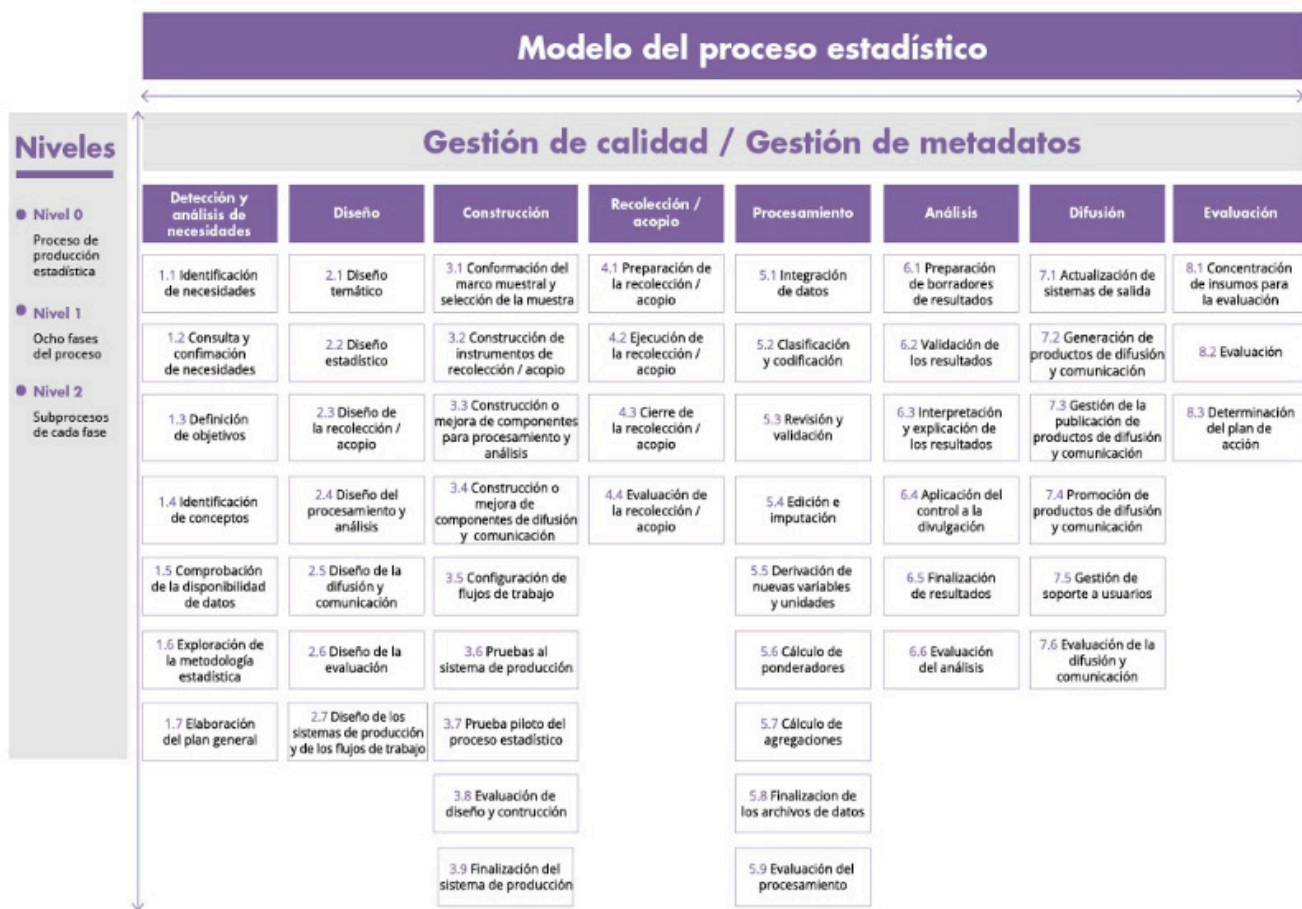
Modelo del proceso estadístico

Niveles

Nivel 0
Proceso de producción estadística

Nivel 1
Ocho fases del proceso

Nivel 2
Subprocesos de cada fase

Gestión de calidad / Gestión de metadatos

Detección y análisis de necesidades
1.1 Identificación de necesidades
1.2 Consulta y confirmación de necesidades
1.3 Definición de objetivos
1.4 Identificación de conceptos
1.5 Comprobación de la disponibilidad de datos
1.6 Exploración de la metodología estadística
1.7 Elaboración del plan general

Diseño
2.1 Diseño temático
2.2 Diseño estadístico
2.3 Diseño de la recolección / acopio
2.4 Diseño del procesamiento y análisis
2.5 Diseño de la difusión y comunicación
2.6 Diseño de la evaluación
2.7 Diseño de los sistemas de producción y de los flujos de trabajo

Construcción
3.1 Conformación del marco muestral y selección de la muestra
3.2 Construcción de instrumentos de recolección / acopio
3.3 Construcción o mejora de componentes para procesamiento y análisis
3.4 Construcción o mejora de componentes de difusión y comunicación
3.5 Configuración de flujos de trabajo
3.6 Pruebas al sistema de producción
3.7 Prueba piloto del proceso estadístico
3.8 Evaluación de diseño y contrucción
3.9 Finalización del sistema de producción

Recolección / acopio
4.1 Preparación de la recolección / acopio
4.2 Ejecución de la recolección / acopio
4.3 Cierre de la recolección / acopio
4.4 Evaluación de la recolección / acopio

Procesamiento
5.1 Integración de datos
5.2 Clasificación y codificación
5.3 Revisión y validación
5.4 Edición e imputación
5.5 Derivación de nuevas variables y unidades
5.6 Cálculo de ponderadores
5.7 Cálculo de agregaciones
5.8 Finalizacion de los archivos de datos
5.9 Evaluación del procesamiento

Análisis
6.1 Preparación de borradores de resultados
6.2 Validación de los resultados
6.3 Interpretación y explicación de los resultados
6.4 Aplicación del control a la divulgación
6.5 Finalización de resultados
6.6 Evaluación del análisis

Difusión
7.1 Actualización de sistemas de salida
7.2 Generación de productos de difusión y comunicación
7.3 Gestión de la publicación de productos de difusión y comunicación
7.4 Promoción de productos de difusión y comunicación
7.5 Gestión de soporte a usuarios
7.6 Evaluación de la difusión y comunicación

Evaluación
8.1 Concentración de insumos para la evaluación
8.2 Evaluación
8.3 Determinación del plan de acción